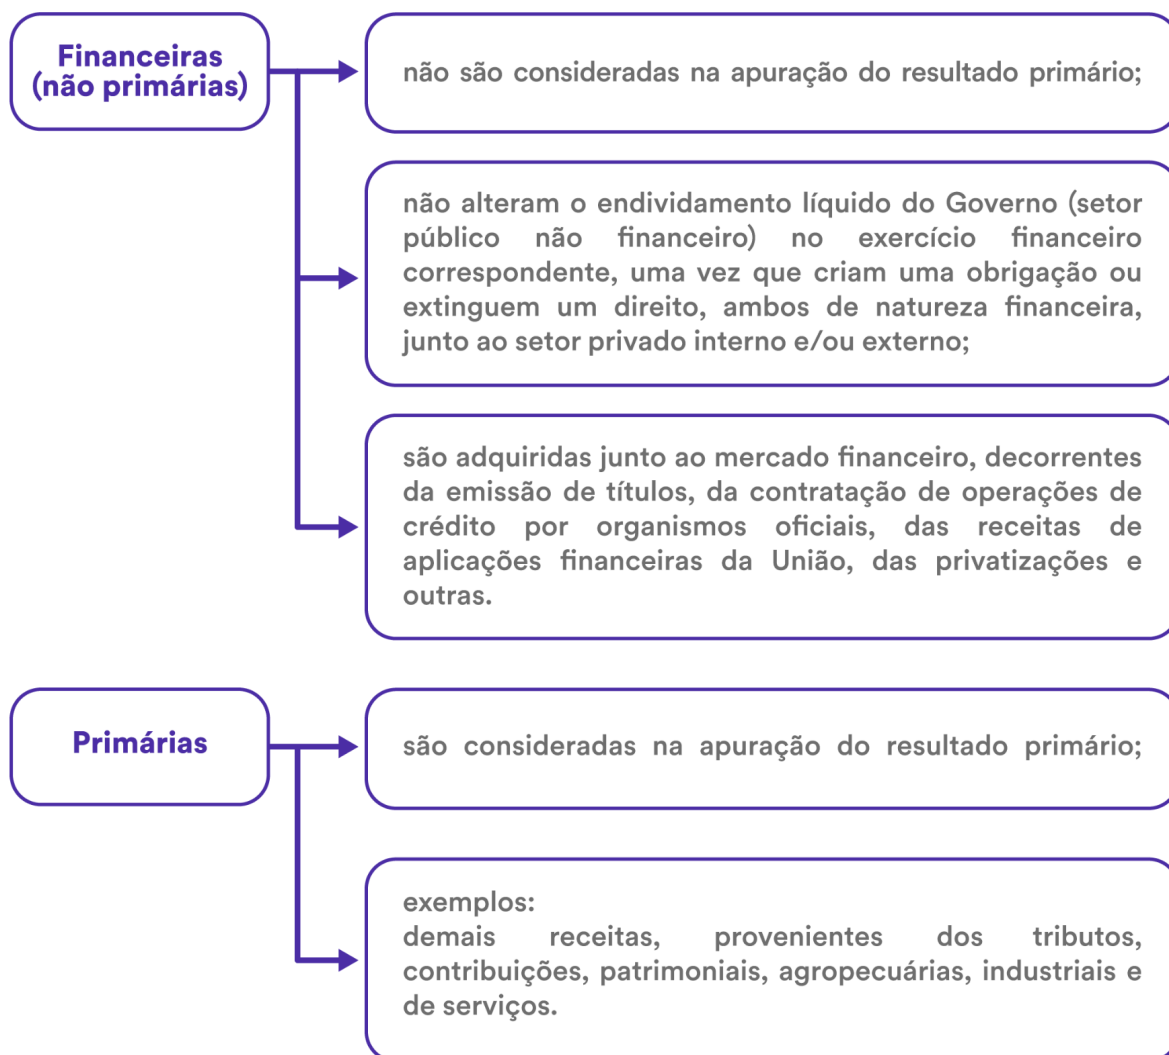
Financeiras (não primárias)

não são consideradas na apuração do resultado primário;

não alteram o endividamento líquido do Governo (setor público não financeiro) no exercício financeiro correspondente, uma vez que criam uma obrigação ou extinguem um direito, ambos de natureza financeira, junto ao setor privado interno e/ou externo;

são adquiridas junto ao mercado financeiro, decorrentes da emissão de títulos, da contratação de operações de crédito por organismos oficiais, das receitas de aplicações financeiras da União, das privatizações e outras.

Primárias

são consideradas na apuração do resultado primário;

exemplos:
demais receitas, provenientes dos tributos, contribuições, patrimoniais, agropecuárias, industriais e de serviços.